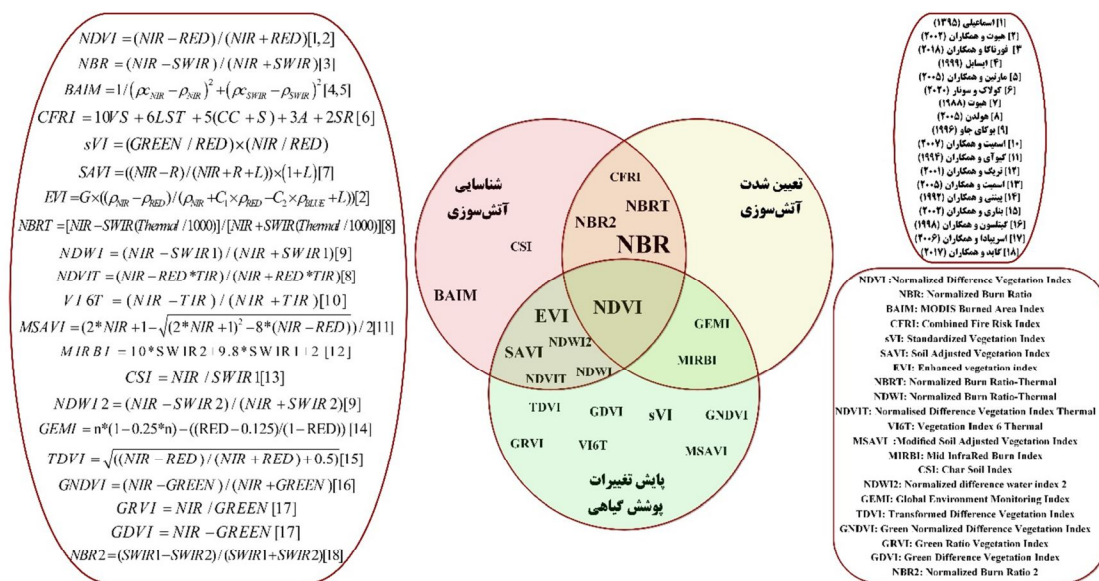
$NDVI = (NIR - RED) / (NIR + RED)[1,2]$
$NBR = (NIR - SWIR) / (NIR + SWIR)[3]$
$BAIM = 1/(\rho c_{NIR} - \rho_{NIR})^2 + (\rho c_{SWIR} - \rho_{SWIR})^2 [4,5]$
$CFRI = 10VS + 6LST + 5(CC + S) + 3A + 2SR[6]$
$sVI = (GREEN / RED) \times (NIR / RED)$
$SAVI = ((NIR - R) / (NIR + R + L)) \times (1 + L)[7]$
$EVI = G \times ((\rho_{NIR} - \rho_{RED}) / (\rho_{NIR} + C_1 \times \rho_{RED} - C_2 \times \rho_{BLUE} + L))[2]$
$NBRT = [NIR - SWIR(Thermal / 1000)] / [NIR + SWIR(Thermal / 1000)][8]$
$NDWI = (NIR - SWIR1) / (NIR + SWIR1)[9]$
$NDVIT = (NIR - RED * TIR) / (NIR + RED * TIR)[8]$
$VI6T = (NIR - TIR) / (NIR + TIR)[10]$
$MSAVI = (2 * NIR + 1 - \sqrt{(2 * NIR + 1)^2 - 8 * (NIR - RED)}) / 2[11]$
$MIRBI = 10 * SWIR2 - 9.8 * SWIR1 + 2 [12]$
$CSI = NIR / SWIR1[13]$
$NDWI2 = (NIR - SWIR2) / (NIR + SWIR2)[9]$
$GEMI = n * (1 - 0.25 * n) - ((RED - 0.125) / (1 - RED)) [14]$
$TDVI = \sqrt{((NIR - RED) / (NIR + RED) + 0.5)}[15]$
$GNDVI = (NIR - GREEN) / (NIR + GREEN)[16]$
$GRVI = NIR / GREEN[17]$
$GDVI = NIR - GREEN[17]$
$NBR2 = (SWIR1 - SWIR2) / (SWIR1 + SWIR2)[18]$

شناسایی آتش‌سوزی
تعیین شدت آتش‌سوزی
CFRI
NBR2
NBRT
NBR
CSI
BAIM
EVI
NDVI
GEMI
SAVI
NDWI2
MIRBI
NDVIT
NDWI
TDVI
GDVI
sVI
GNDVI
GRVI
VI6T
MSAVI
پایش تغییرات پوشش گیاهی

[1] اسماعیلی (۱۳۹۵)
[2] هیوت و همکاران (۲۰۰۲)
[3] فورناکا و همکاران (۲۰۱۸)
[4] ایسلیا (۱۹۹۹)
[5] مارتین و همکاران (۲۰۰۵)
[6] کولاک و سونار (۲۰۲۰)
[7] هیوت (۱۹۸۸)
[8] هولدن (۲۰۰۵)
[9] بوکای جاو (۱۹۹۶)
[10] اسمیت و همکاران (۲۰۰۷)
[11] کیوآی و همکاران (۱۹۹۴)
[12] تریگ و همکاران (۲۰۰۱)
[13] اسمیت و همکاران (۲۰۰۵)
[14] پینتی و همکاران (۱۹۹۲)
[15] بناری و همکاران (۲۰۰۲)
[16] گیتلسون و همکاران (۱۹۹۸)
[17] اسریپادا و همکاران (۲۰۰۶)
[18] کابد و همکاران (۲۰۱۷)

NDVI :Normalized Difference Vegetation Index
NBR: Normalized Burn Ratio
BAIM: MODIS Burned Area Index
CFRI: Combined Fire Risk Index
sVI: Standardized Vegetation Index
SAVI: Soil Adjusted Vegetation Index
EVI: Enhanced vegetation index
NBRT: Normalized Burn Ratio-Thermal
NDWI: Normalized Burn Ratio-Thermal
NDVIT: Normalised Difference Vegetation Index Thermal
VI6T: Vegetation Index 6 Thermal
MSAVI :Modified Soil Adjusted Vegetation Index
MIRBI: Mid InfraRed Burn Index
CSI: Char Soil Index
NDWI2: Normalized difference water index 2
GEMI: Global Environment Monitoring Index
TDVI: Transformed Difference Vegetation Index
GNDVI: Green Normalized Difference Vegetation Index
GRVI: Green Ratio Vegetation Index
GDVI: Green Difference Vegetation Index
NBR2: Normalized Burn Ratio 2